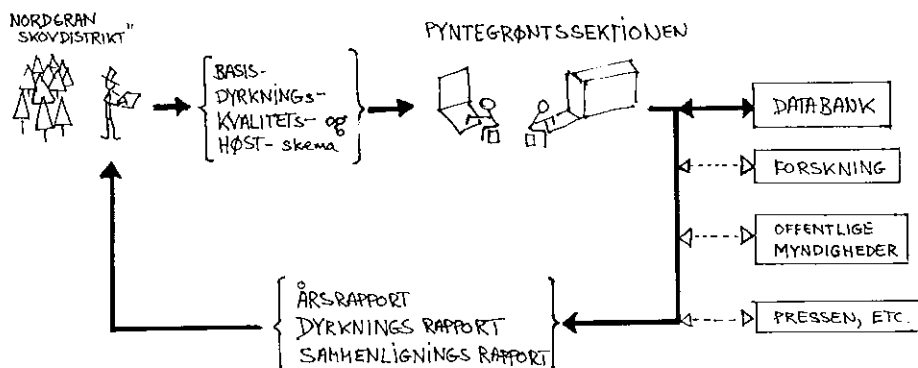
NORDGRAN SKOVDISTRIKT"

BASIS-
DYRKNINGS-
KVALITETS- og
HØST- skema

PYNTEGRØNTSSEKTIONEN

DATABANK

FORSKNING

OFFENTLIGE MYNDIGHEDER

PRESSEN, ETC.

ÅRSRAPPORT
DYRKNINGS RAPPORT
SAMMENLIGNINGS RAPPORT